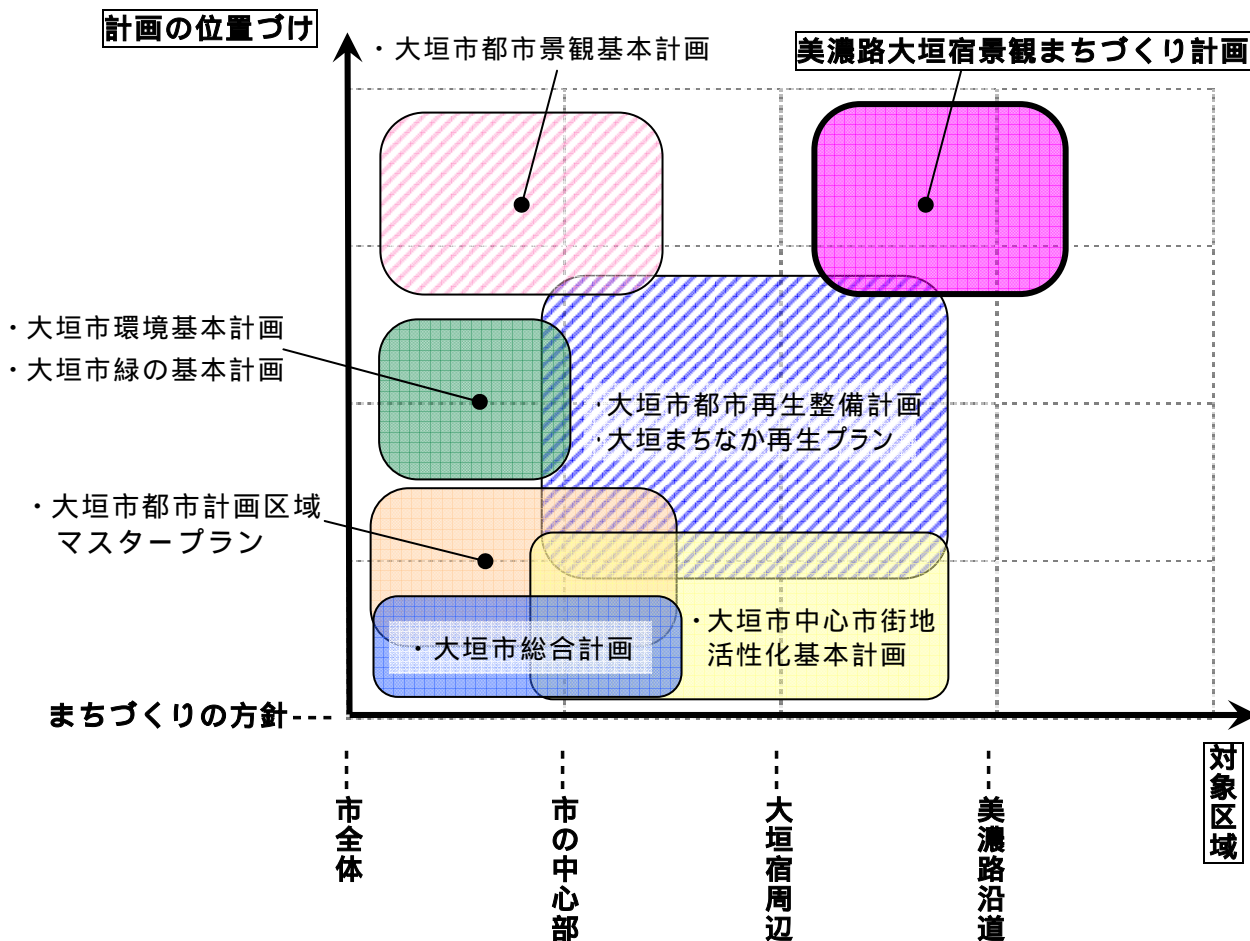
計画の位置づけ

・大垣市都市景観基本計画

美濃路大垣宿景観まちづくり計画

・大垣市環境基本計画
・大垣市緑の基本計画

・大垣市都市再生整備計画
・大垣まちなか再生プラン

・大垣市都市計画区域マスタープラン

・大垣市中心市街地活性化基本計画

・大垣市総合計画

まちづくりの方針

市全体

市の中心部

大垣宿周辺

美濃路沿道

対象区域